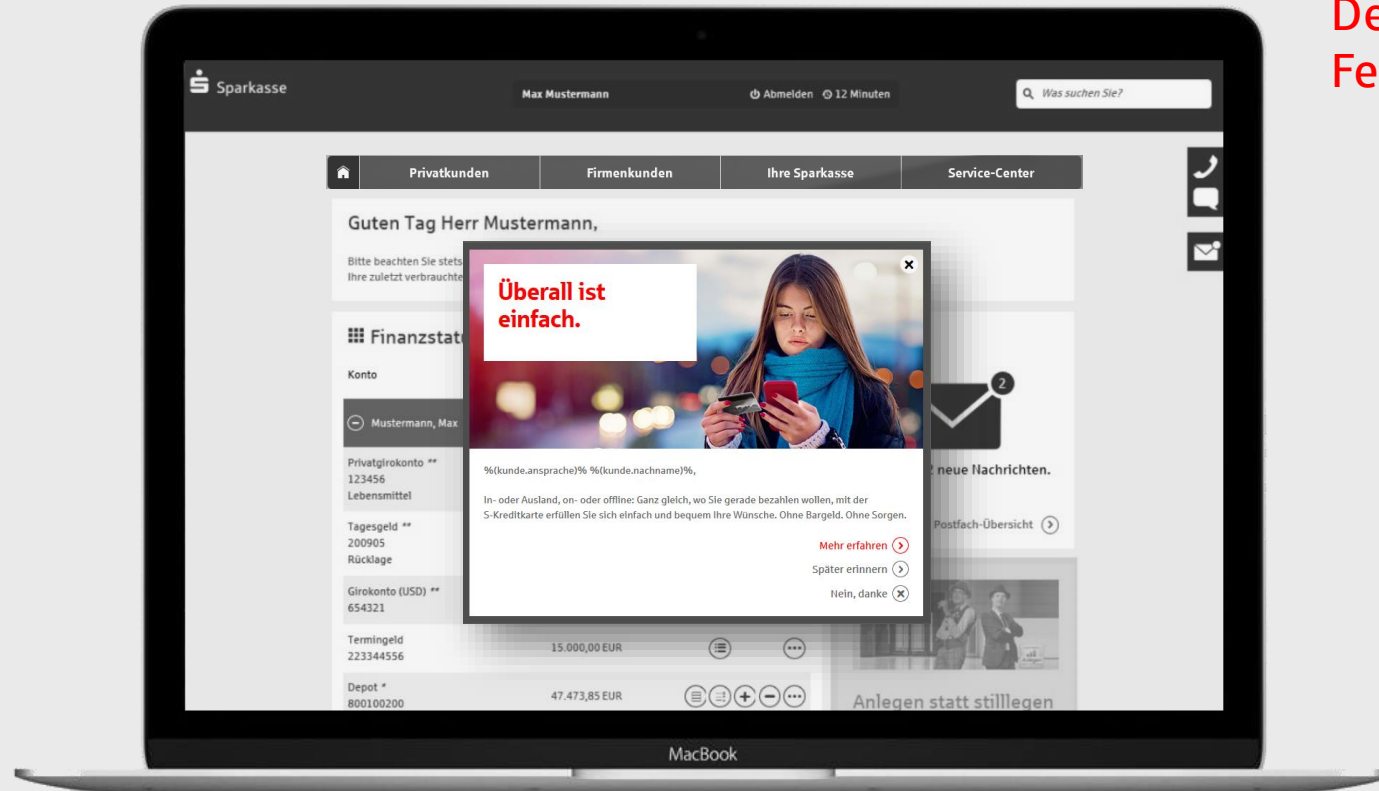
De
Fe

Sparkasse

Max Mustermann

Abmelden 12 Minuten

Was suchen Sie?

Privatkunden | Firmenkunden | Ihre Sparkasse | Service-Center

Guten Tag Herr Mustermann,

Bitte beachten Sie stets
Ihre zuletzt verbrauchte

Finanzstat

Konto

Mustermann, Max

Privatgirokonto **
123456
Lebensmittel

Tagesgeld **
200905
Rücklage

Girokonto (USD) **
654321

Termingeld
223344556

15.000,00 EUR

Depot *
800100200

47.473,85 EUR

2

2 neue Nachrichten.

Postfach-Übersicht

Anlegen statt stilllegen

Überall ist einfach.

%(kunde.ansprache)% %(kunde.nachname)%,

In- oder Ausland, on- oder offline: Ganz gleich, wo Sie gerade bezahlen wollen, mit der S-Kreditkarte erfüllen Sie sich einfach und bequem Ihre Wünsche. Ohne Bargeld. Ohne Sorgen.

Mehr erfahren

Später erinnern

Nein, danke

MacBook